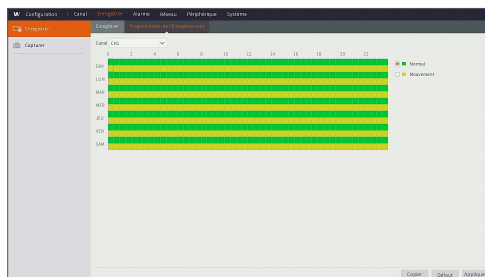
Configuration | Canal Enregistrer Alarme Réseau Périphérique Système

Enregistrer
Capturer

Enregistrer Programmation de l'Enregistrement

Canal CH2

0 2 4 6 8 10 12 14 16 18 20 22

DIM
LUN
MAR
MER
JEU
VEN
SAM

Normal
Mouvement

Copier Défaut Appliquer